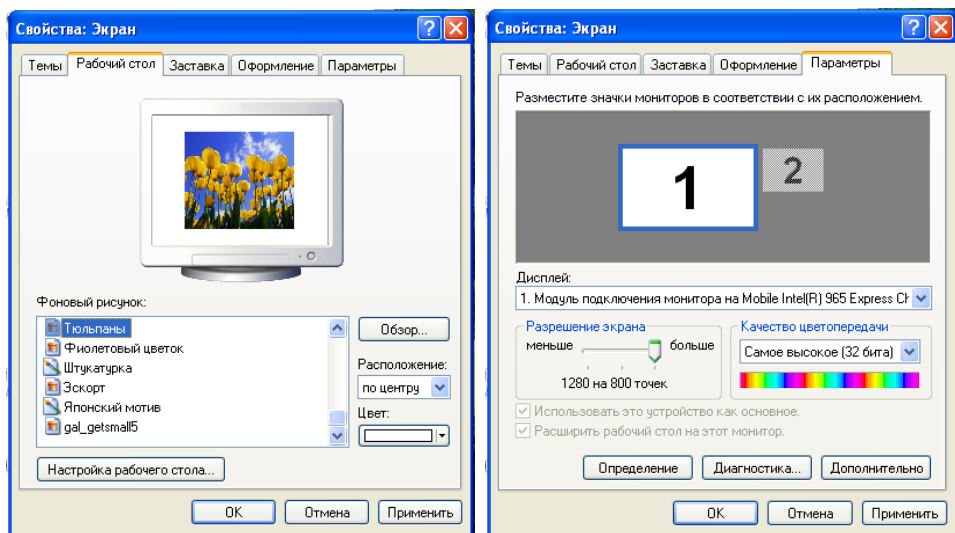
Свойства: Экран ? X

Темы | Рабочий стол | Заставка | Оформление | Параметры

Фоновый рисунок:

Тюльпаны
Фиолетовый цветок
Штукатурка
Эскорт
Японский мотив
gal_getsmall5

Обзор...

Расположение:
по центру

Цвет:

Настройка рабочего стола...

OK | Отмена | Применить

Свойства: Экран ? X

Темы | Рабочий стол | Заставка | Оформление | Параметры

Разместите значки мониторов в соответствии с их расположением.

1 2

Дисплей:
1. Модуль подключения монитора на Mobile Intel(R) 965 Express Ch

Разрешение экрана
меньше больше
1280 на 800 точек

Качество цветопередачи
Самое высокое (32 бита)

Использовать это устройство как основное.
Расширить рабочий стол на этот монитор.

Определение | Диагностика... | Дополнительно

OK | Отмена | Применить